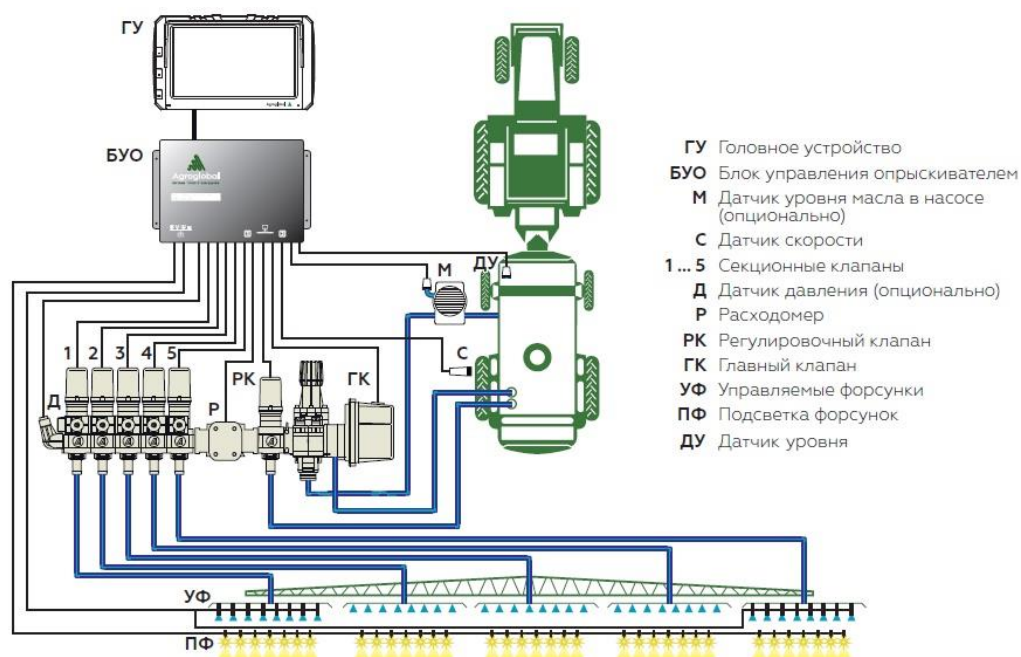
ГУ

БУО

Agroglobal

М

ДУ

1 2 3 4 5

Д

Р

РК

ГК

С

УФ

ПФ

ГУ Головное устройство
БУО Блок управления опрыскивателем
М Датчик уровня масла в насосе (опционально)
С Датчик скорости
1 ... 5 Секционные клапаны
Д Датчик давления (опционально)
Р Расходомер
РК Регулировочный клапан
ГК Главный клапан
УФ Управляемые форсунки
ПФ Подсветка форсунок
ДУ Датчик уровня